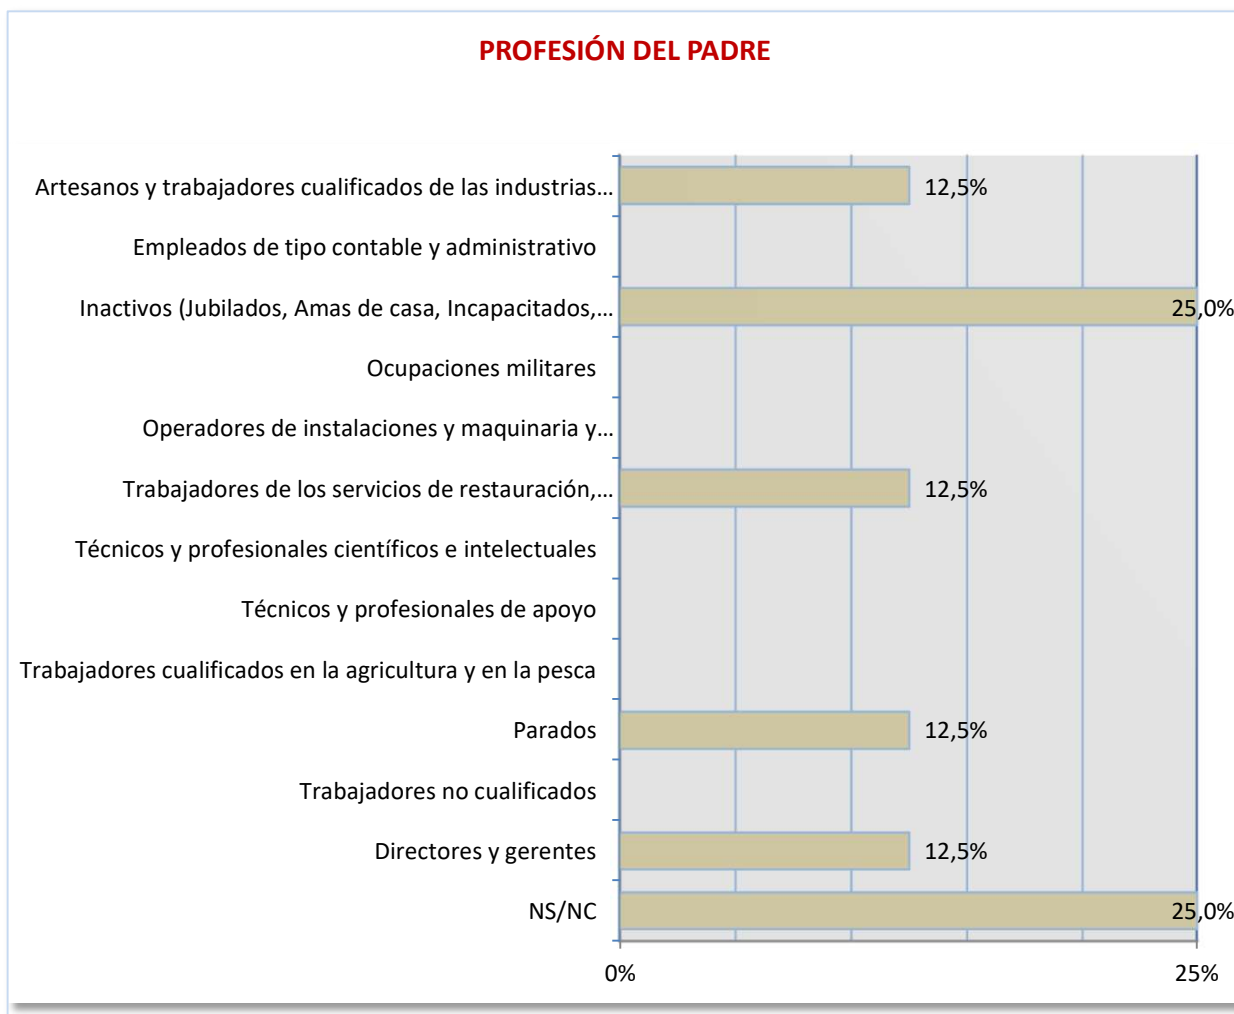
PROFESIÓN DEL PADRE

Artesanos y trabajadores cualificados de las industrias… 12,5%
Empleados de tipo contable y administrativo
Inactivos (Jubilados, Amas de casa, Incapacitados,… 25,0%
Ocupaciones militares
Operadores de instalaciones y maquinaria y…
Trabajadores de los servicios de restauración,… 12,5%
Técnicos y profesionales científicos e intelectuales
Técnicos y profesionales de apoyo
Trabajadores cualificados en la agricultura y en la pesca
Parados 12,5%
Trabajadores no cualificados
Directores y gerentes 12,5%
NS/NC 25,0%

0%
25%